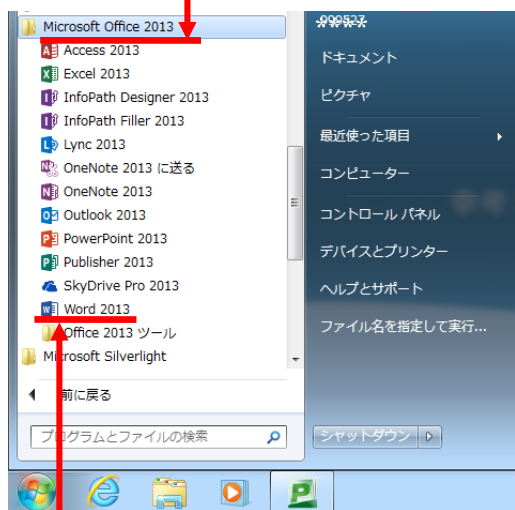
Microsoft Office 2013
Access 2013
Excel 2013
InfoPath Designer 2013
InfoPath Filler 2013
Lync 2013
OneNote 2013 に送る
OneNote 2013
Outlook 2013
PowerPoint 2013
Publisher 2013
SkyDrive Pro 2013
Word 2013
Office 2013 ツール
Microsoft Silverlight
前に戻る
プログラムとファイルの検索

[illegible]
ドキュメント
ピクチャ
最近使った項目
コンピューター
コントロール パネル
デバイスとプリンター
ヘルプとサポート
ファイル名を指定して実行...
シャットダウン